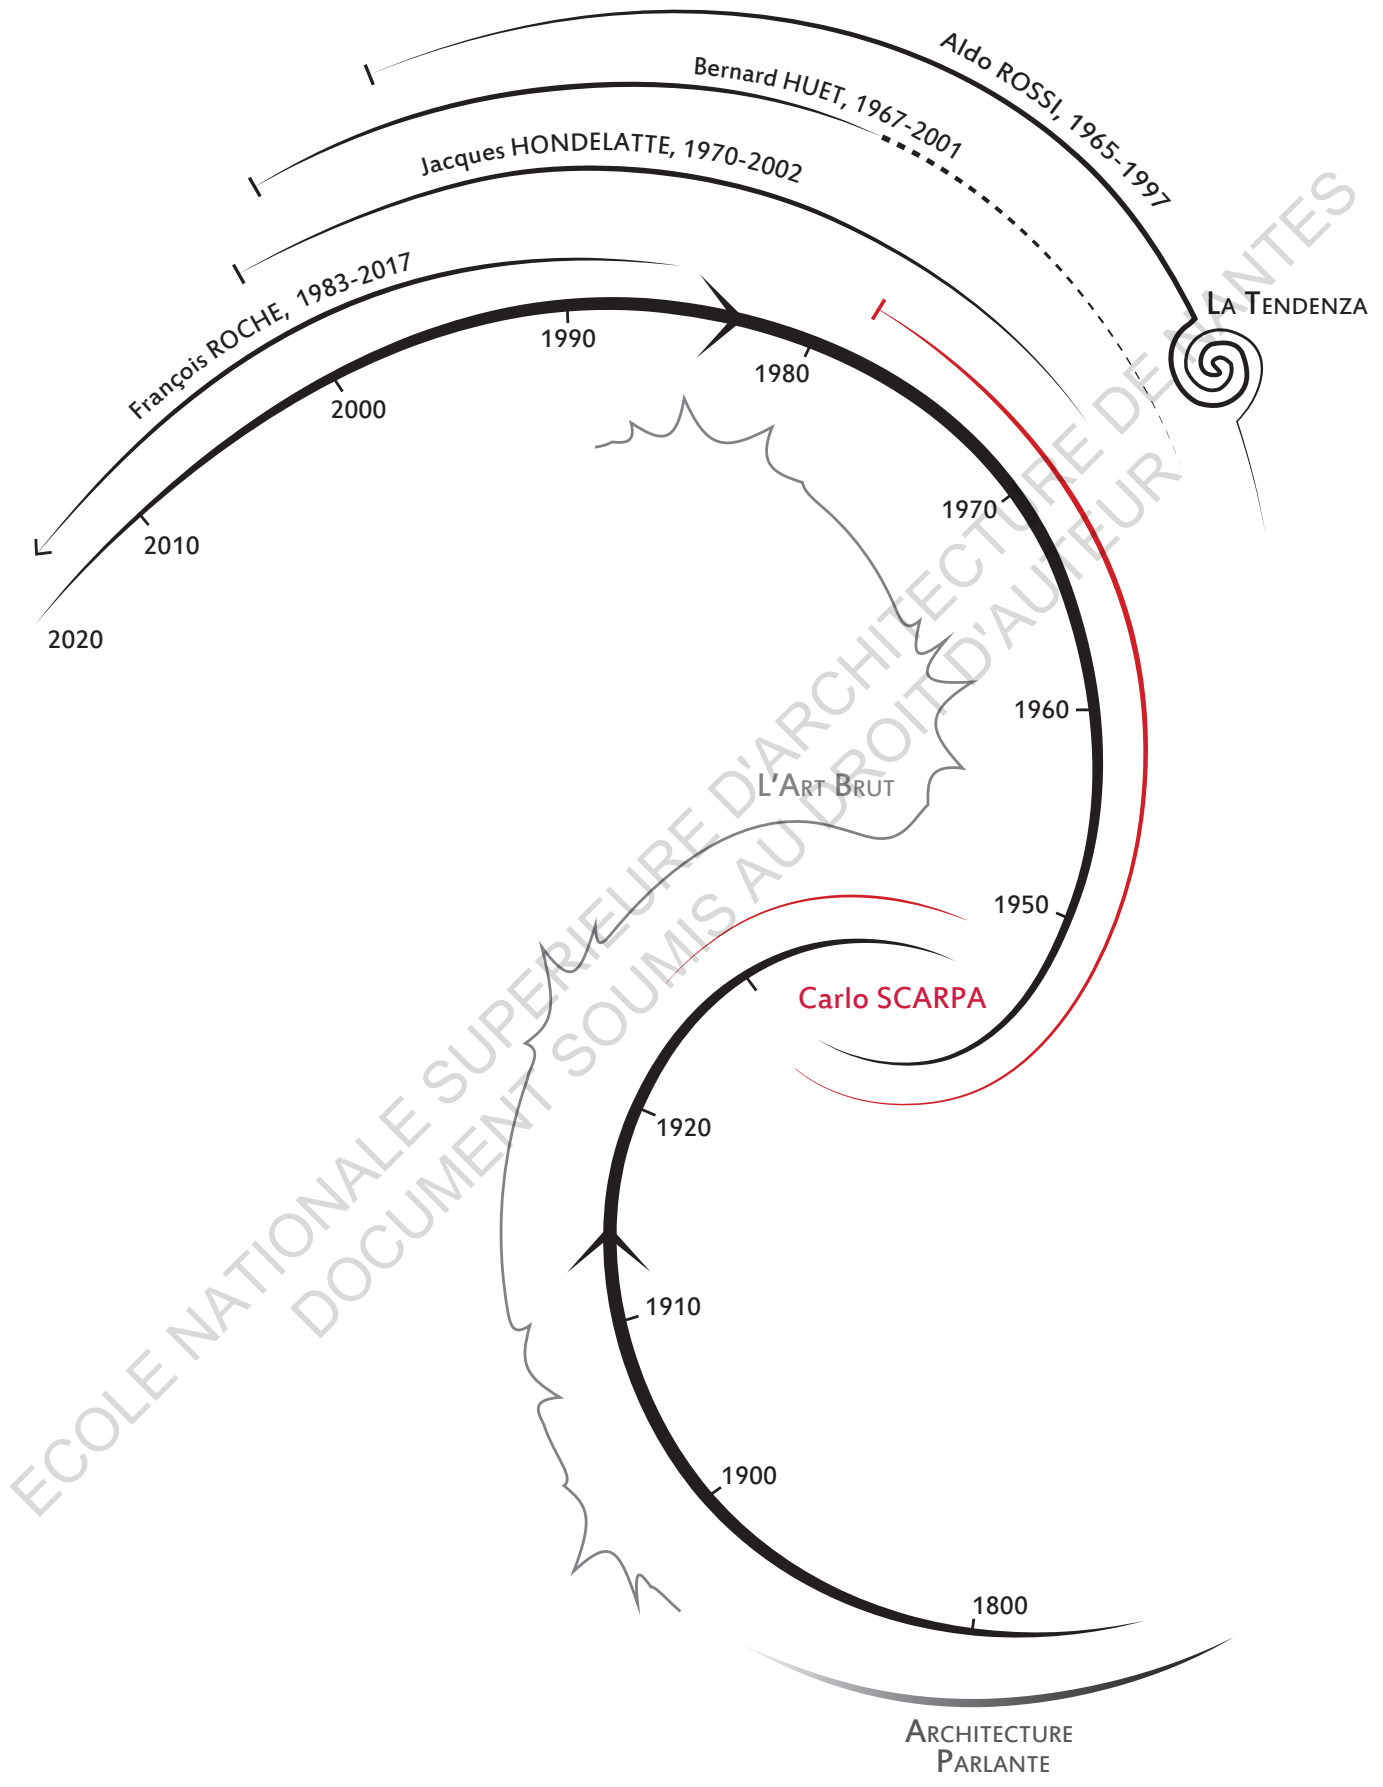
Aldo ROSSI, 1965-1997

Bernard HUET, 1967-2001

Jacques HONDELATTE, 1970-2002

François ROCHE, 1983-2017

La Tendenza

1990

1980

2000

2010

2020

1970

1960

L'Art Brut

1950

Carlo SCARPA

1920

1910

1900

1800

Architecture
Parlante

ECOLE NATIONALE SUPERIEURE D'ARCHITECTURE DE NANTES
DOCUMENT SOUMIS AU DROIT D'AUTEUR